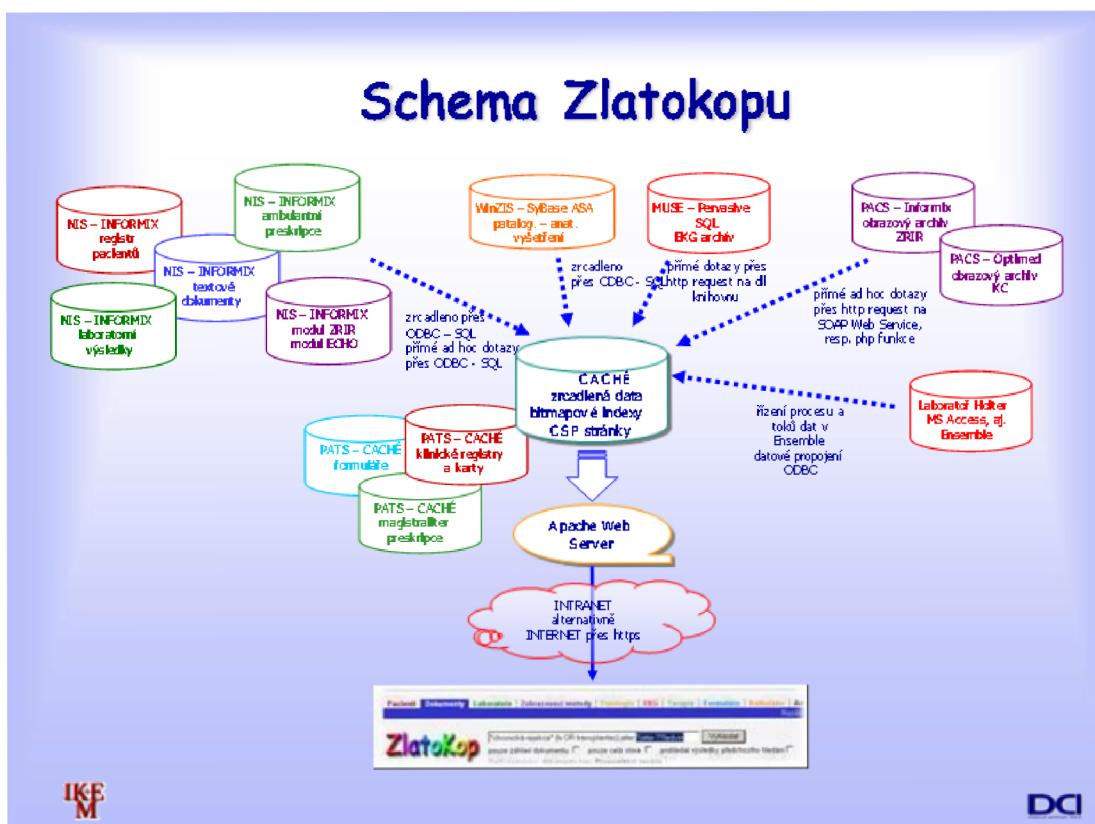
Schema Zlatokopu

NIS – INFORMIX registr pacientů

NIS – INFORMIX ambulantní preskripce

NIS – INFORMIX textové dokumenty

NIS – INFORMIX laboratorní výsledky

NIS – INFORMIX modul ZRIR modul ECHO

WinZIS – SyBase ASA patolog. – anat. vyšetření

MUSE – Pervasive SQL EKG archiv

PACS – Informix obrazový archiv ZRIR

PACS – Optimed obrazový archiv KC

zrcadleno přes ODBC – SQL přímé ad hoc dotazy přes ODBC - SQL

zrcadleno přes ODBC - SQL

přímé dotazy přes http request na dll knihovnu

přímé ad hoc dotazy přes http request na SOAP Web Service, resp. php funkce

CACHÉ zrcadlená data bitmapové indexy CSP stránky

PATS – CACHÉ formuláře

PATS – CACHÉ klinické registry a karty

PATS – CACHÉ magistraliter preskripce

řízení procesu a toků dat v Ensemble datové propojení ODBC

Laboratoř Holter MS Access, aj. Ensemble

Apache Web Server

INTRANET alternativně INTERNET přes https

Pacient Dokumenty Laboratoře Zobrazovací metody Patologie EKG Terapie Formuláře Reflektor

ZlatoKop

Vyhledat

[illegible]

IKEM

DCI